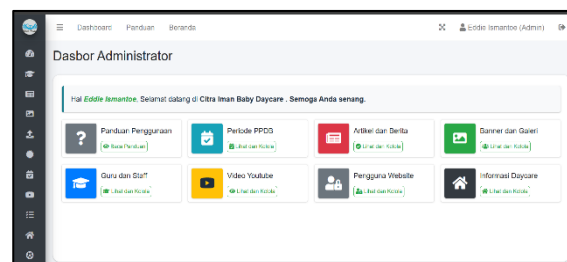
Dashboard Panduan Beranda

Eddie Ismantoe (Admin)

Dasbor Administrator

Hai Eddie Ismantoe. Selamat datang di Citra Iman Baby Daycare . Semoga Anda senang.

Panduan Penggunaan
Baca Panduan

Periode PPDB
Lihat dan Kelola

Artikel dan Berita
Lihat dan Kelola

Banner dan Galeri
Lihat dan Kelola

Guru dan Staff
Lihat dan Kelola

Video Youtube
Lihat dan Kelola

Pengguna Website
Lihat dan Kelola

Informasi Daycare
Lihat dan Kelola